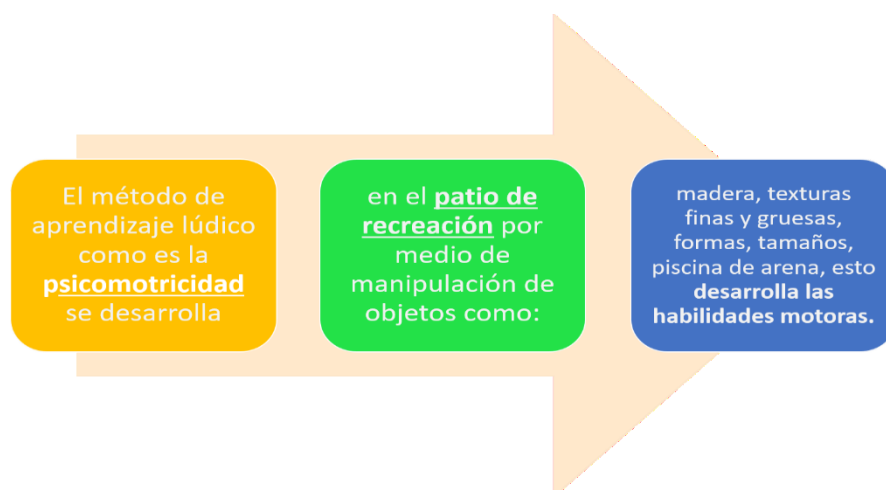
El método de aprendizaje lúdico como es la **psicomotricidad** se desarrolla

en el **patio de recreación** por medio de manipulación de objetos como:

madera, texturas finas y gruesas, formas, tamaños, piscina de arena, esto **desarrolla las habilidades motoras.**